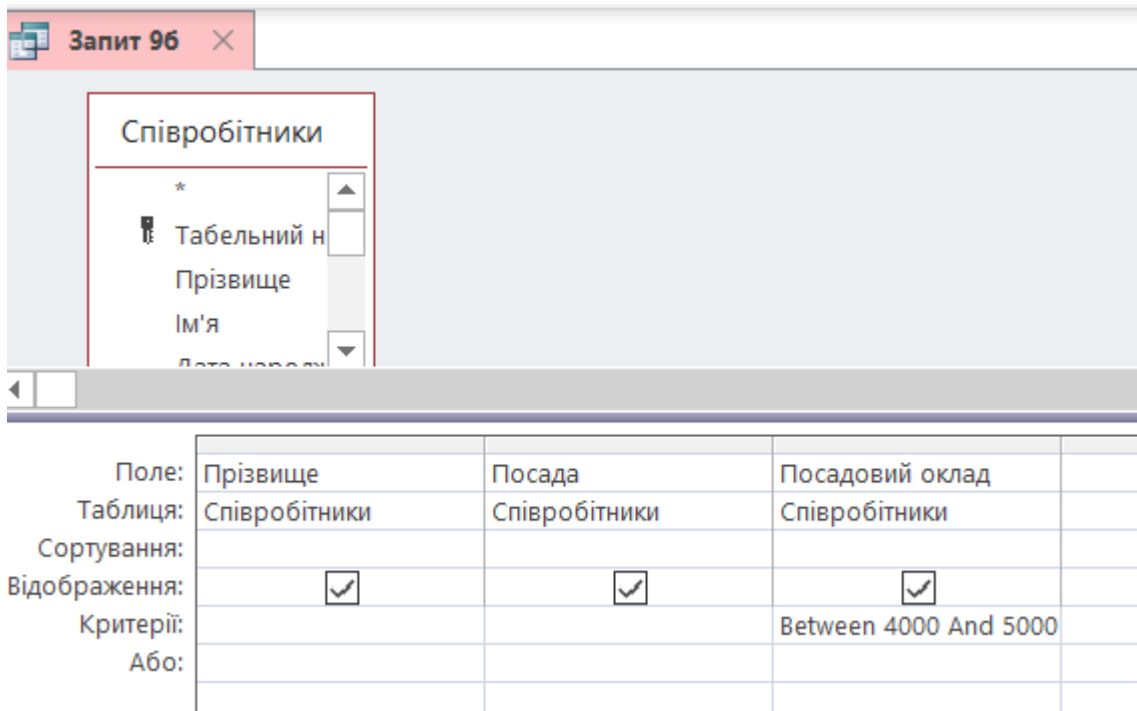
Запит 9б

Співробітники

*

Табельний н

Прізвище

Ім'я

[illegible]

| | | | |
|---|---|---|---|
| Поле: | Прізвище | Посада | Посадовий оклад |
| Таблиця: | Співробітники | Співробітники | Співробітники |
| Сортування: | | | |
| Відображення: | ☑ | ☑ | ☑ |
| Критерії: | | | Between 4000 And 5000 |
| Або: | | | |